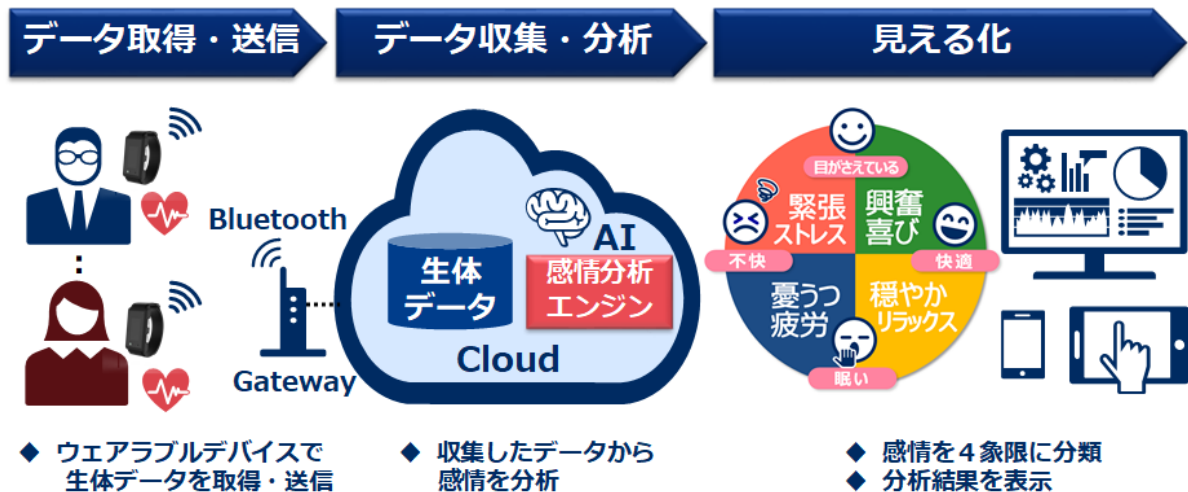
データ取得・送信

データ収集・分析

見える化

Bluetooth

Gateway

生体データ

AI

感情分析エンジン

Cloud

目がさえている

緊張ストレス

興奮喜び

不快

快適

憂うつ疲労

穏やかリラックス

眠い

◆ ウェアラブルデバイスで生体データを取得・送信

◆ 収集したデータから感情を分析

◆ 感情を４象限に分類
◆ 分析結果を表示